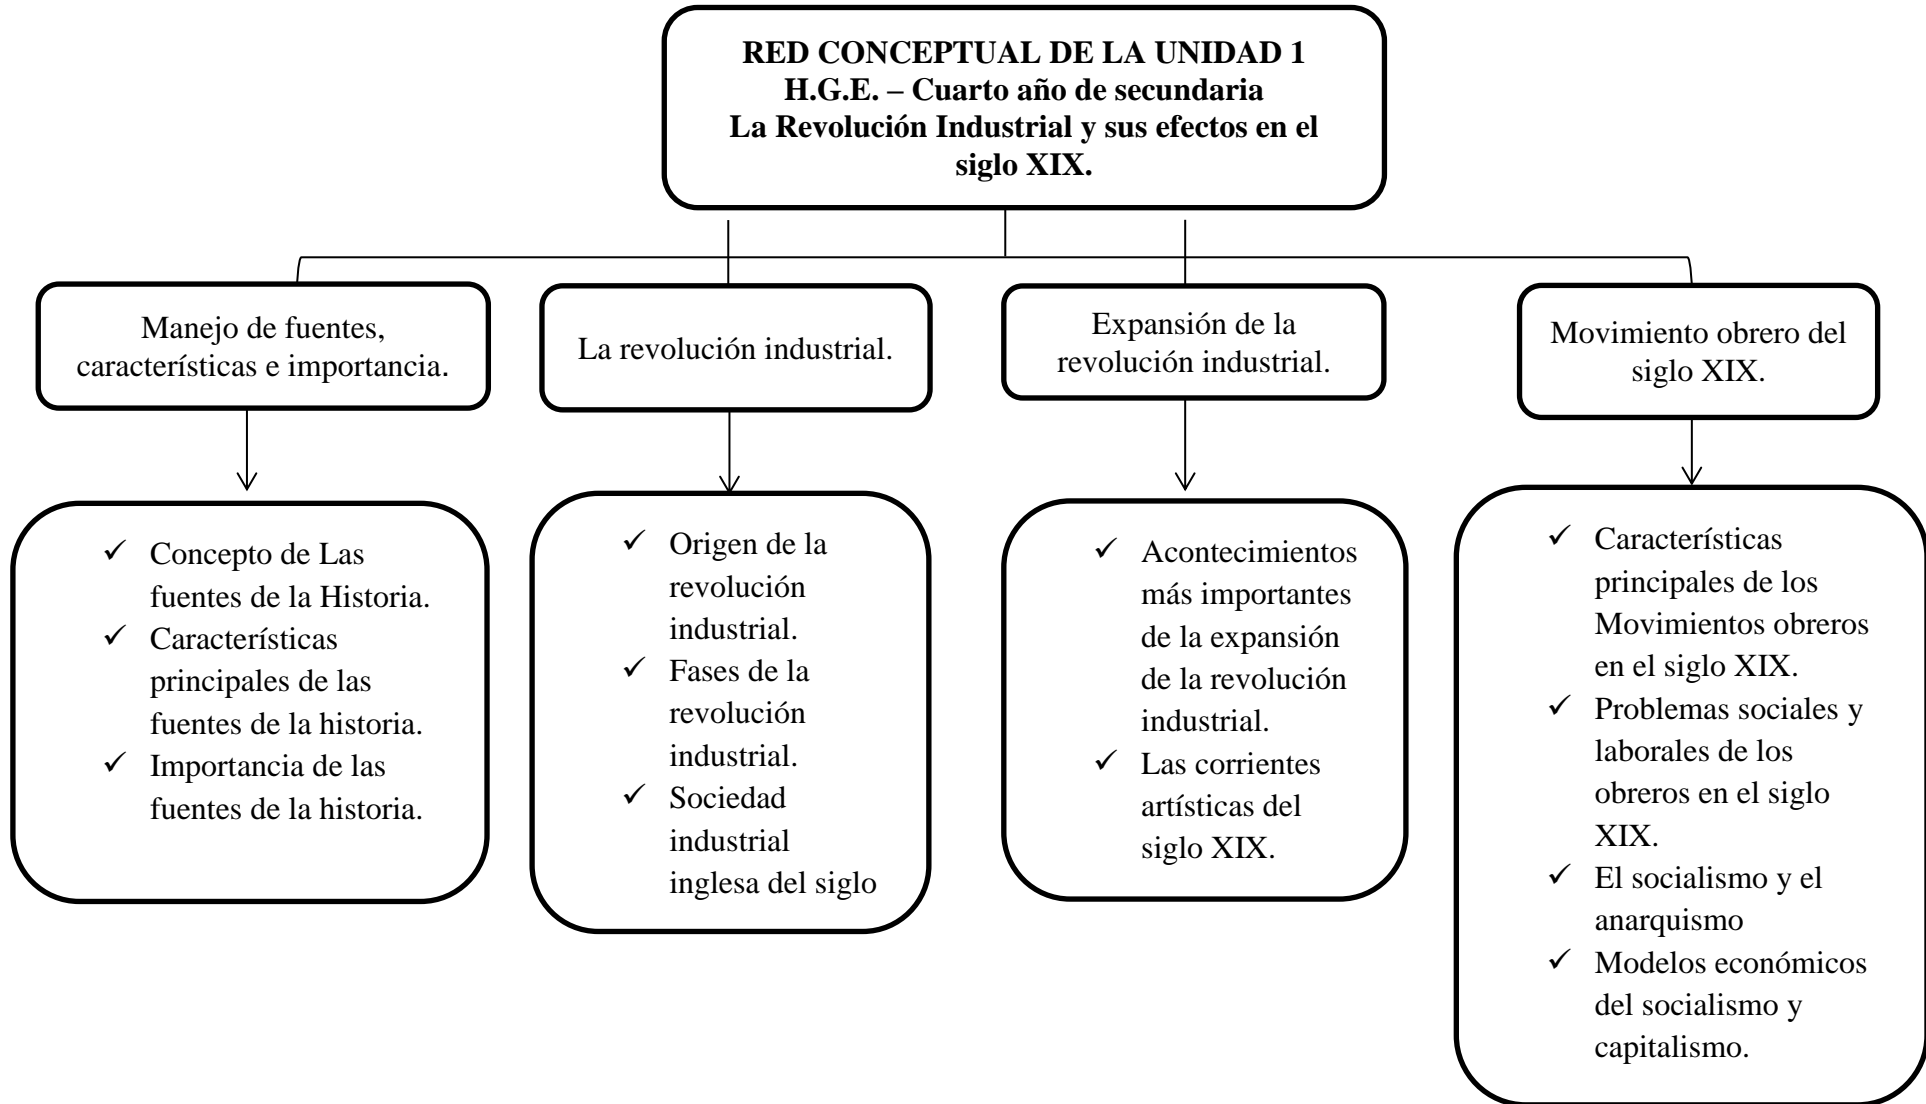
**RED CONCEPTUAL DE LA UNIDAD 1**
**H.G.E. – Cuarto año de secundaria**
**La Revolución Industrial y sus efectos en el siglo XIX.**

Manejo de fuentes, características e importancia.

- ✓ Concepto de Las fuentes de la Historia.
- ✓ Características principales de las fuentes de la historia.
- ✓ Importancia de las fuentes de la historia.

La revolución industrial.

- ✓ Origen de la revolución industrial.
- ✓ Fases de la revolución industrial.
- ✓ Sociedad industrial inglesa del siglo

Expansión de la revolución industrial.

- ✓ Acontecimientos más importantes de la expansión de la revolución industrial.
- ✓ Las corrientes artísticas del siglo XIX.

Movimiento obrero del siglo XIX.

- ✓ Características principales de los Movimientos obreros en el siglo XIX.
- ✓ Problemas sociales y laborales de los obreros en el siglo XIX.
- ✓ El socialismo y el anarquismo
- ✓ Modelos económicos del socialismo y capitalismo.